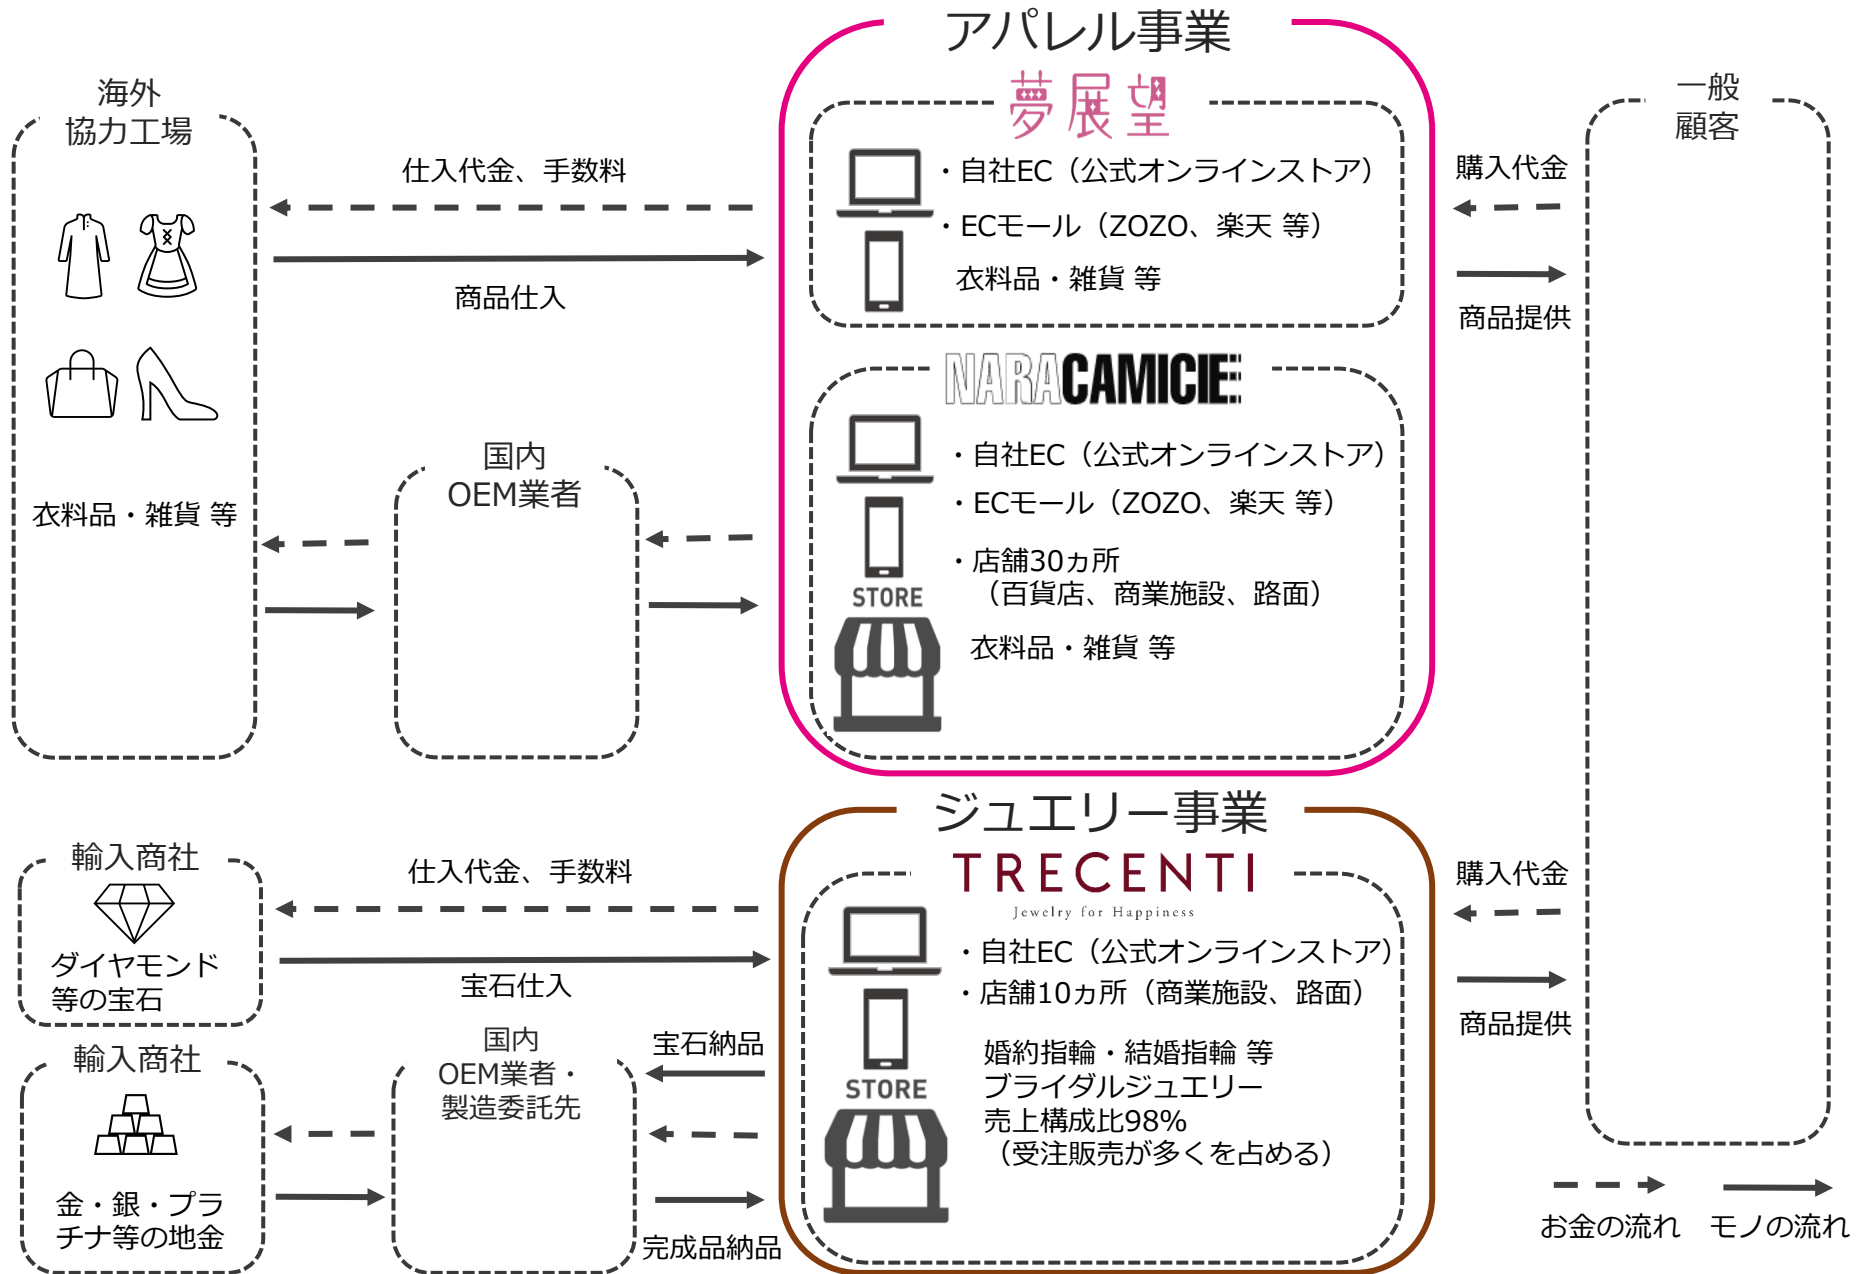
アパレル事業

夢展望

・自社EC（公式オンラインストア）
・ECモール（ZOZO、楽天 等）
衣料品・雑貨 等

NARACAMICIE

・自社EC（公式オンラインストア）
・ECモール（ZOZO、楽天 等）
・店舗30ヵ所
（百貨店、商業施設、路面）
衣料品・雑貨 等

STORE

海外
協力工場

衣料品・雑貨 等

仕入代金、手数料

商品仕入

国内
OEM業者

一般
顧客

購入代金

商品提供

ジュエリー事業

TRECENTI
Jewelry for Happiness

・自社EC（公式オンラインストア）
・店舗10ヵ所（商業施設、路面）
婚約指輪・結婚指輪 等
ブライダルジュエリー
売上構成比98%
（受注販売が多くを占める）

STORE

輸入商社
ダイヤモンド
等の宝石

仕入代金、手数料

宝石仕入

輸入商社
金・銀・プラ
チナ等の地金

国内
OEM業者・
製造委託先

宝石納品

完成品納品

購入代金

商品提供

お金の流れ　モノの流れ